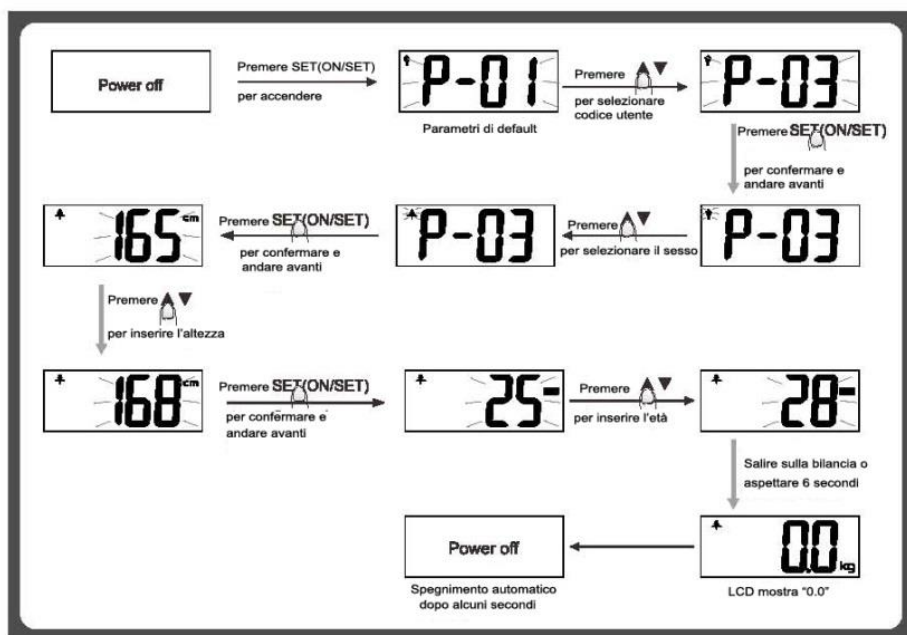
Power off

Premere SET(ON/SET)
per accendere

P-01
Parametri di default

Premere ▲▼
per selezionare codice utente

P-03

Premere SET(ON/SET)
per confermare e andare avanti

P-03

Premere ▲▼
per selezionare il sesso

P-03

Premere SET(ON/SET)
per confermare e andare avanti

165 cm

Premere ▲▼
per inserire l'altezza

168 cm

Premere SET(ON/SET)
per confermare e andare avanti

25

Premere ▲▼
per inserire l'età

28

Salire sulla bilancia o aspettare 6 secondi

0.0 kg
LCD mostra "0.0"

Power off
Spegnimento automatico dopo alcuni secondi